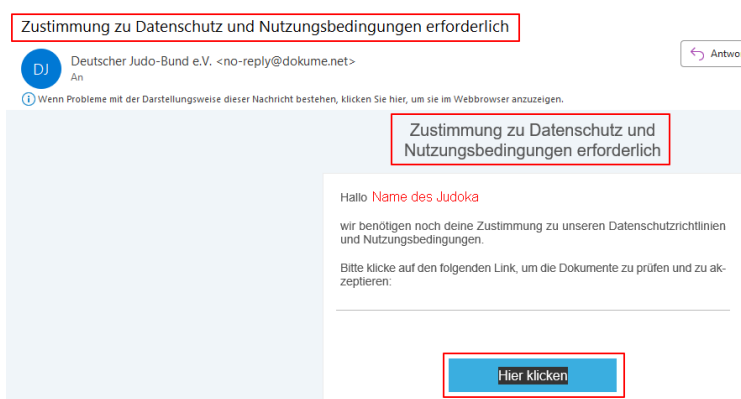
Zustimmung zu Datenschutz und Nutzungsbedingungen erforderlich

DJ

Deutscher Judo-Bund e.V. <no-reply@dokume.net>

An

Antwo

Wenn Probleme mit der Darstellungsweise dieser Nachricht bestehen, klicken Sie hier, um sie im Webbrowser anzuzeigen.

Zustimmung zu Datenschutz und Nutzungsbedingungen erforderlich

Hallo Name des Judoka

wir benötigen noch deine Zustimmung zu unseren Datenschutzrichtlinien und Nutzungsbedingungen.

Bitte klicke auf den folgenden Link, um die Dokumente zu prüfen und zu akzeptieren:

Hier klicken